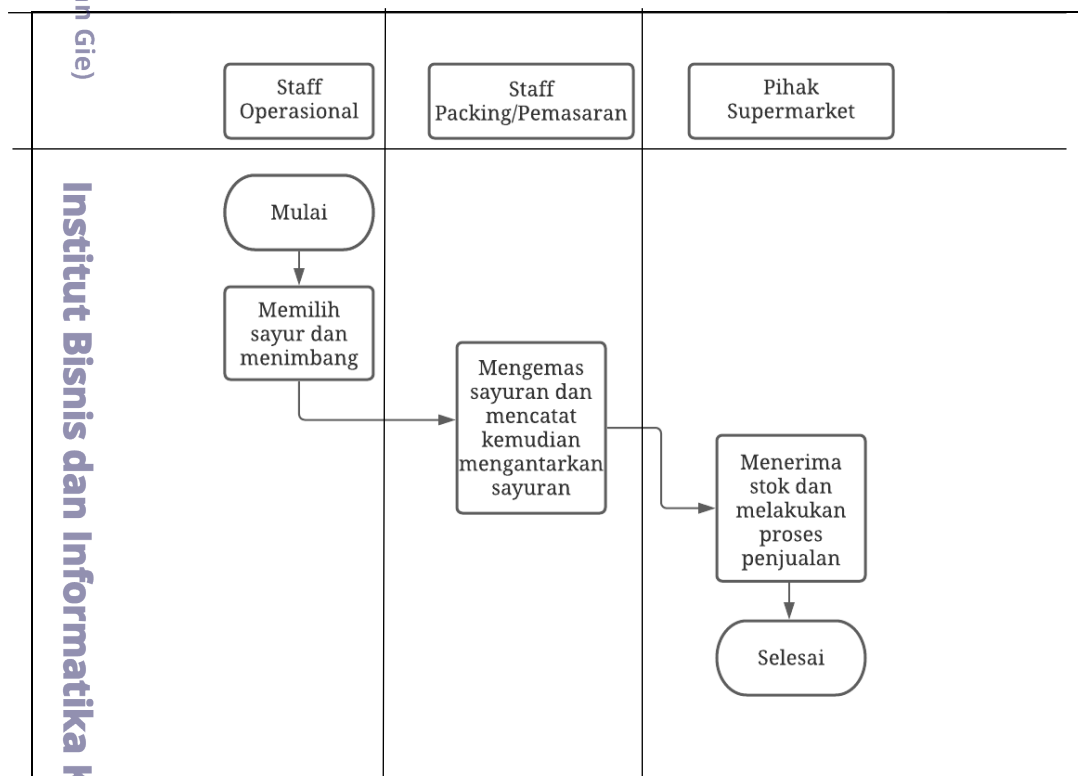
n Gie)

Institut Bisnis dan Informatika K

Staff Operasional

Staff Packing/Pemasaran

Pihak Supermarket

Mulai

Memilih sayur dan menimbang

Mengemas sayuran dan mencatat kemudian mengantarkan sayuran

Menerima stok dan melakukan proses penjualan

Selesai